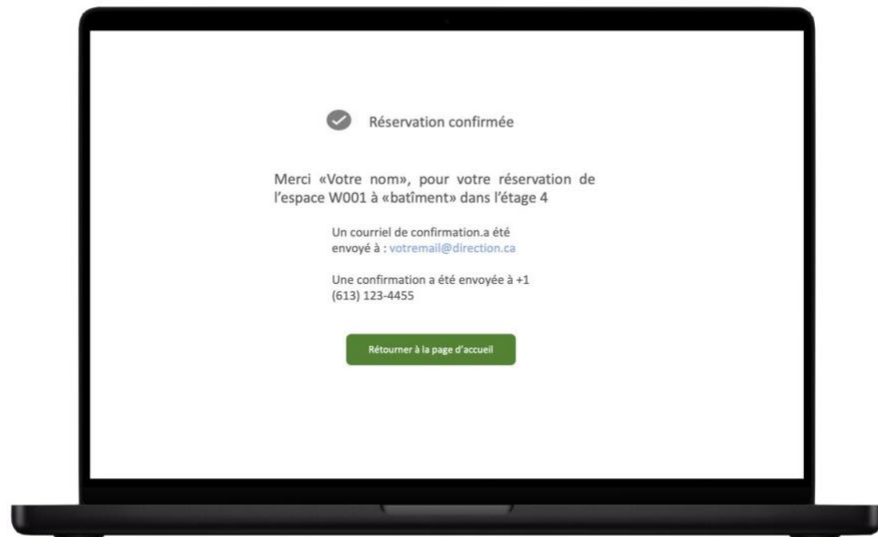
Réservation confirmée

Merci «Votre nom», pour votre réservation de l'espace W001 à «batîment» dans l'étage 4

Un courriel de confirmation.a été envoyé à : votremail@direction.ca

Une confirmation a été envoyée à +1 (613) 123-4455

Rétourner à la page d'accueil